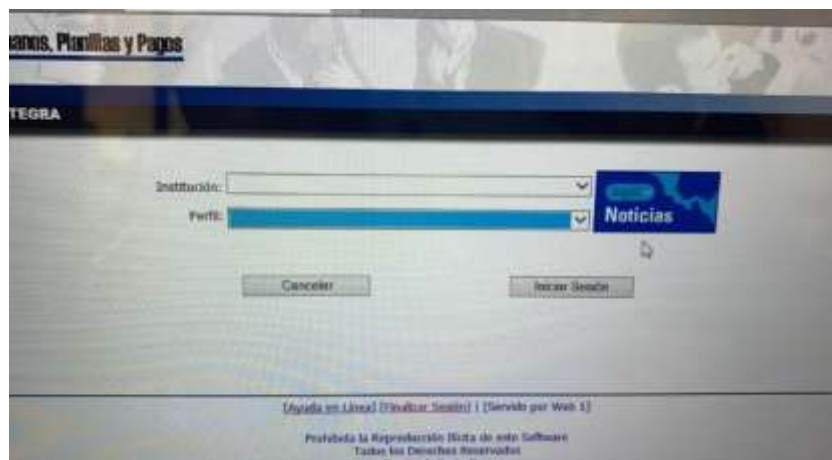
anos, Planillas y Pagos

TEGRA

Institución:

Perfil:

Noticias

Cancelar

Iniciar Sesión

[Ayuda en Línea] [Finalizar Sesión] | [Servido por Web 1]

Prohibida la Reproducción Ilícita de este Software
Todos los Derechos Reservados